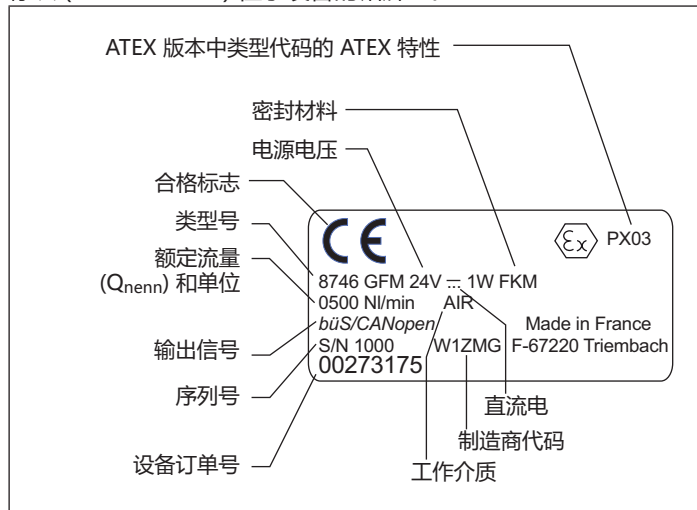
ATEX 版本中类型代码的 ATEX 特性

密封材料

电源电压

合格标志

类型号

额定流量 ($Q_{nenn}$) 和单位

输出信号

序列号

设备订单号

CE

$\langle\mathcal{E}x\rangle$ PX03

8746 GFM 24V ⎓ 1W FKM
0500 Nl/min AIR
büS/CANopen Made in France
S/N 1000 W1ZMG F-67220 Triembach
00273175

直流电

制造商代码

工作介质